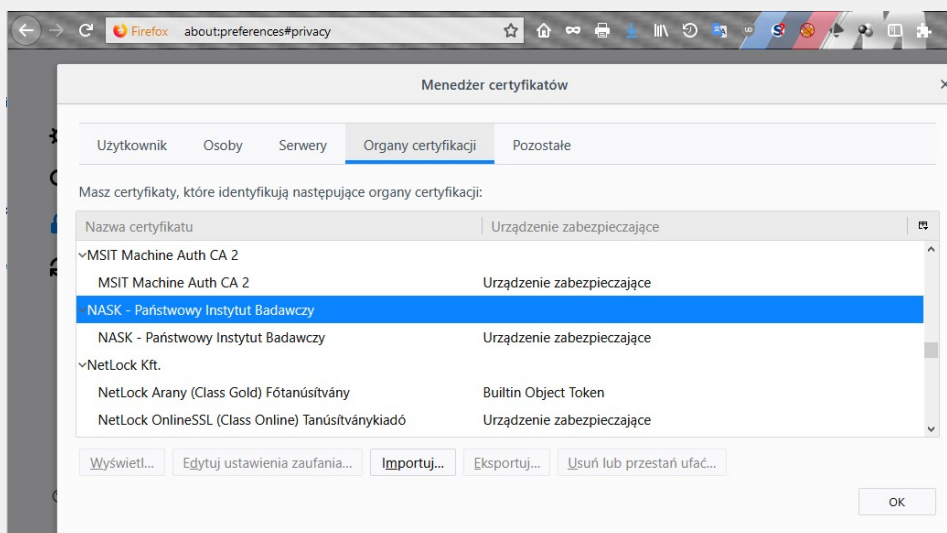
Firefox about:preferences#privacy

Menedżer certyfikatów

Użytkownik Osoby Serwery Organy certyfikacji Pozostałe

Masz certyfikaty, które identyfikują następujące organy certyfikacji:

| Nazwa certyfikatu | Urządzenie zabezpieczające |
|---|---|
| MSIT Machine Auth CA 2 | |
| MSIT Machine Auth CA 2 | Urządzenie zabezpieczające |
| NASK - Państwowy Instytut Badawczy | |
| NASK - Państwowy Instytut Badawczy | Urządzenie zabezpieczające |
| NetLock Kft. | |
| NetLock Arany (Class Gold) Főtanúsítvány | Builtin Object Token |
| NetLock OnlineSSL (Class Online) Tanúsítványkiadó | Urządzenie zabezpieczające |

Wyświetl... Edytuj ustawienia zaufania... Importuj... Eksportuj... Usuń lub przestań ufać...

OK